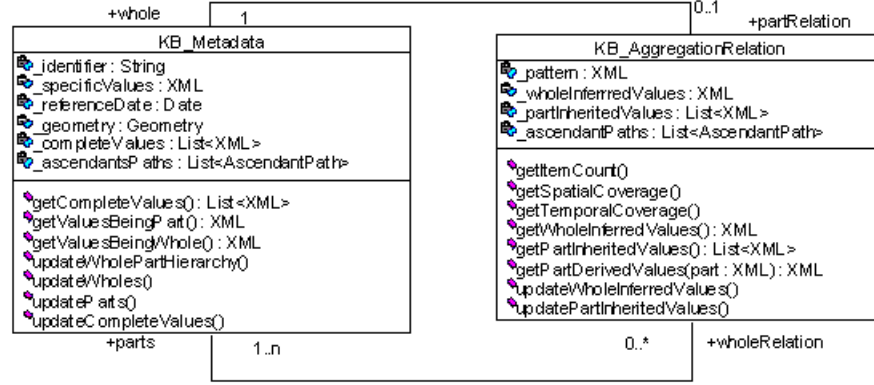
+whole
1
0..1
+partRelation

KB_Metadata
_identifier : String
_specificValues : XML
_referenceDate : Date
_geometry : Geometry
_completeValues : List<XML>
_ascendantsPaths : List<AscendantPath>

getCompleteValues() : List<XML>
getValuesBeingPart() : XML
getValuesBeingWhole() : XML
updateWholePartHierarchy()
updateWholes()
updateParts()
updateCompleteValues()

+parts
1..n

KB_AggregationRelation
_pattern : XML
_wholeInferredValues : XML
_partInheritedValues : List<XML>
_ascendantPaths : List<AscendantPath>

getItemCount()
getSpatialCoverage()
getTemporalCoverage()
getWholeInferredValues() : XML
getPartInheritedValues() : List<XML>
getPartDerivedValues(part : XML) : XML
updateWholeInferredValues()
updatePartInheritedValues()

0..*
+wholeRelation